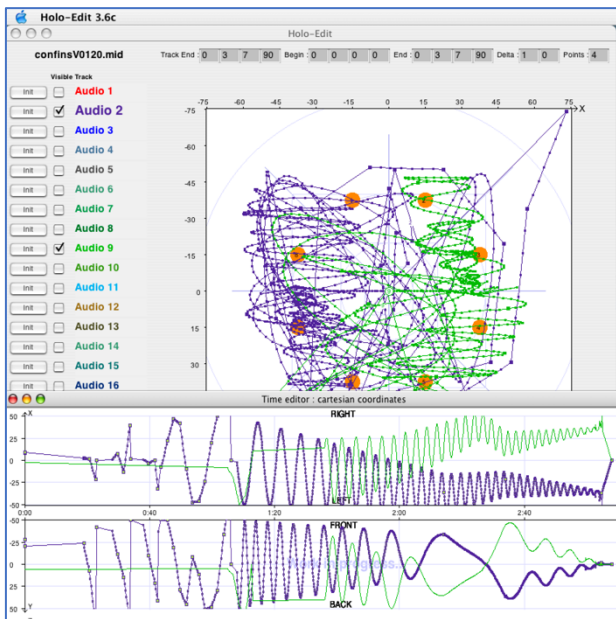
Holo-Edit 3.6c

Holo-Edit

confinsV0120.mid

Track End : 0 3 7 90 Begin : 0 0 0 0 End : 0 3 7 90 Delta : 1 0 Points : 4

Visible Track

| | | |
|---|---|---|
| Init | | Audio 1 |
| Init | ✓ | Audio 2 |
| Init | | Audio 3 |
| Init | | Audio 4 |
| Init | | Audio 5 |
| Init | | Audio 6 |
| Init | | Audio 7 |
| Init | | Audio 8 |
| Init | ✓ | Audio 9 |
| Init | | Audio 10 |
| Init | | Audio 11 |
| Init | | Audio 12 |
| Init | | Audio 13 |
| Init | | Audio 14 |
| Init | | Audio 15 |
| Init | | Audio 16 |

-75 -60 -45 -30 -15 0 15 30 45 60 75 X

-75 -60 -45 -30 -15 0 15 30

Time editor : cartesian coordinates

X 50 25 0 -25 -50

RIGHT

LEFT

0:00 0:40 1:20 2:00 2:40

-50 -25 0 25 50 Y

FRONT

BACK